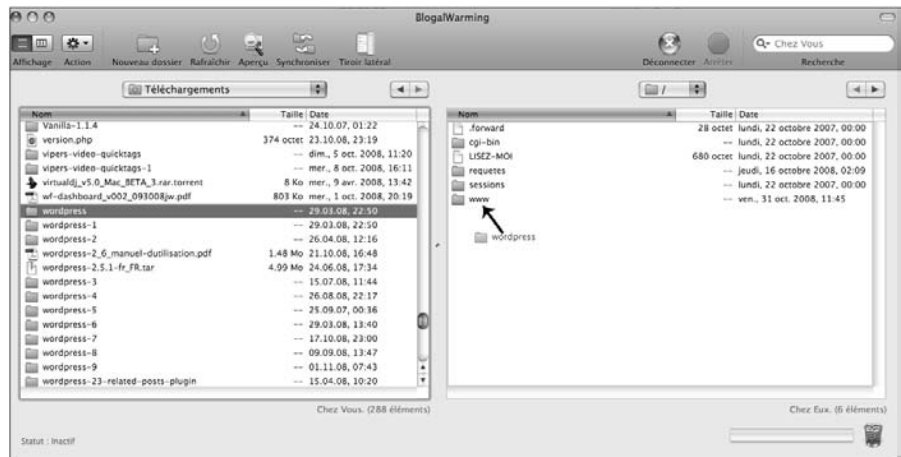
BlogalWarming

Affichage Action Nouveau dossier Rafraîchir Aperçu Synchroniser Tiroir latéral Déconnecter Arrêter Chez Vous Recherche

Téléchargements

| Nom | Taille | Date |
|---|---|---|
| Vanilla-1.1.4 | -- | 24.10.07, 01:22 |
| version.php | 374 octet | 23.10.08, 23:19 |
| vipers-video-quicktags | -- | dim., 5 oct. 2008, 11:20 |
| vipers-video-quicktags-1 | -- | mer., 8 oct. 2008, 16:11 |
| virtualdj_v5.0_Mac_BETA_3.rar.torrent | 8 Ko | mer., 9 avr. 2008, 13:42 |
| wf-dashboard_v002_093008jw.pdf | 803 Ko | mer., 1 oct. 2008, 20:19 |
| wordpress | -- | 29.03.08, 22:50 |
| wordpress-1 | -- | 29.03.08, 22:50 |
| wordpress-2 | -- | 26.04.08, 12:16 |
| wordpress-2_6_manuel-dutilisation.pdf | 1.48 Mo | 21.10.08, 16:48 |
| wordpress-2.5.1-fr_FR.tar | 4.99 Mo | 24.06.08, 17:34 |
| wordpress-3 | -- | 15.07.08, 11:44 |
| wordpress-4 | -- | 26.08.08, 22:17 |
| wordpress-5 | -- | 25.09.07, 00:36 |
| wordpress-6 | -- | 29.03.08, 13:40 |
| wordpress-7 | -- | 17.10.08, 23:00 |
| wordpress-8 | -- | 09.09.08, 13:47 |
| wordpress-9 | -- | 01.11.08, 07:43 |
| wordpress-23-related-posts-plugin | -- | 15.04.08, 10:20 |

Chez Vous. (288 éléments)

/

| Nom | Taille | Date |
|---|---|---|
| .forward | 28 octet | lundi, 22 octobre 2007, 00:00 |
| cgi-bin | -- | lundi, 22 octobre 2007, 00:00 |
| LISEZ-MOI | 680 octet | lundi, 22 octobre 2007, 00:00 |
| requetes | -- | jeudi, 16 octobre 2008, 02:09 |
| sessions | -- | lundi, 22 octobre 2007, 00:00 |
| www | -- | ven., 31 oct. 2008, 11:45 |

wordpress

Chez Eux. (6 éléments)

Statut : Inactif